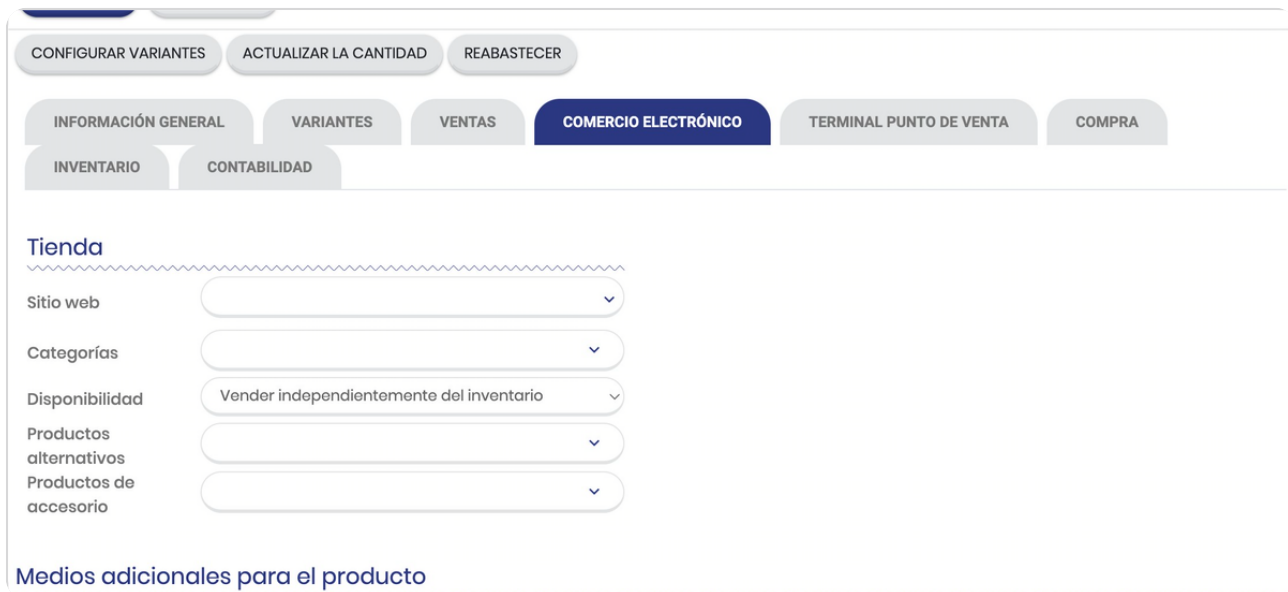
CONFIGURAR VARIANTES
ACTUALIZAR LA CANTIDAD
REABASTECER

INFORMACIÓN GENERAL
VARIANTES
VENTAS
COMERCIO ELECTRÓNICO
TERMINAL PUNTO DE VENTA
COMPRA
INVENTARIO
CONTABILIDAD

Tienda

Sitio web

Categorías

Disponibilidad
Vender independientemente del inventario

Productos alternativos

Productos de accesorio

Medios adicionales para el producto